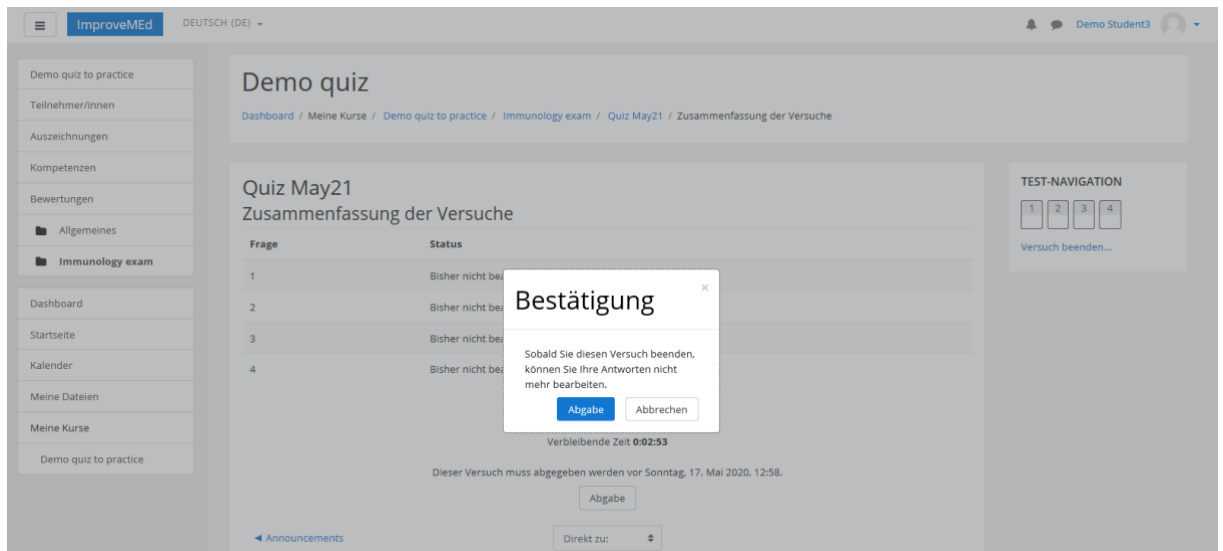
ImproveMEd DEUTSCH (DE)

Demo Student3

Demo quiz to practice
Teilnehmer/innen
Auszeichnungen
Kompetenzen
Bewertungen
Allgemeines
Immunology exam

Dashboard
Startseite
Kalender
Meine Dateien
Meine Kurse
Demo quiz to practice

Demo quiz

Dashboard / Meine Kurse / Demo quiz to practice / Immunology exam / Quiz May21 / Zusammenfassung der Versuche

Quiz May21
Zusammenfassung der Versuche

| Frage | Status |
|---|---|
| 1 | Bisher nicht bea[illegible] |
| 2 | Bisher nicht bea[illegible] |
| 3 | Bisher nicht bea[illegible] |
| 4 | Bisher nicht bea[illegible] |

Bestätigung

×

Sobald Sie diesen Versuch beenden, können Sie Ihre Antworten nicht mehr bearbeiten.

Abgabe Abbrechen

Verbleibende Zeit 0:02:53

Dieser Versuch muss abgegeben werden vor Sonntag, 17. Mai 2020, 12:58.

Abgabe

◄ Announcements

Direkt zu:

TEST-NAVIGATION

1 2 3 4

Versuch beenden...